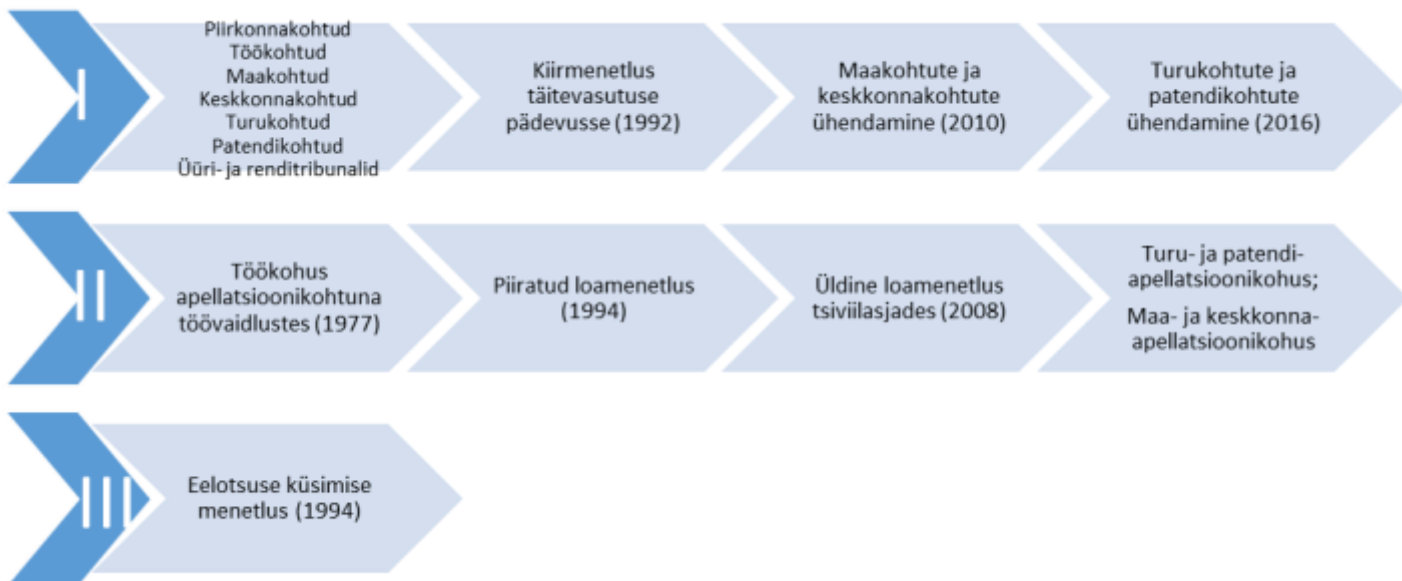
I

Piirkonnakohtud
Töökohtud
Maakohtud
Keskkonnakohtud
Turukohtud
Patendikohtud
Üüri- ja renditribunalid

Kiirmenetlus täitevasutuse pädevusse (1992)

Maakohtute ja keskkonnakohtute ühendamine (2010)

Turukohtute ja patendikohtute ühendamine (2016)

II

Töökohus apellatsioonikohtuna töövaidlustes (1977)

Piiratud loamenetlus (1994)

Üldine loamenetlus tsiviilasjades (2008)

Turu- ja patendiapellatsioonikohus;

Maa- ja keskkonnaapellatsioonikohus

III

Eelotsuse küsimise menetlus (1994)